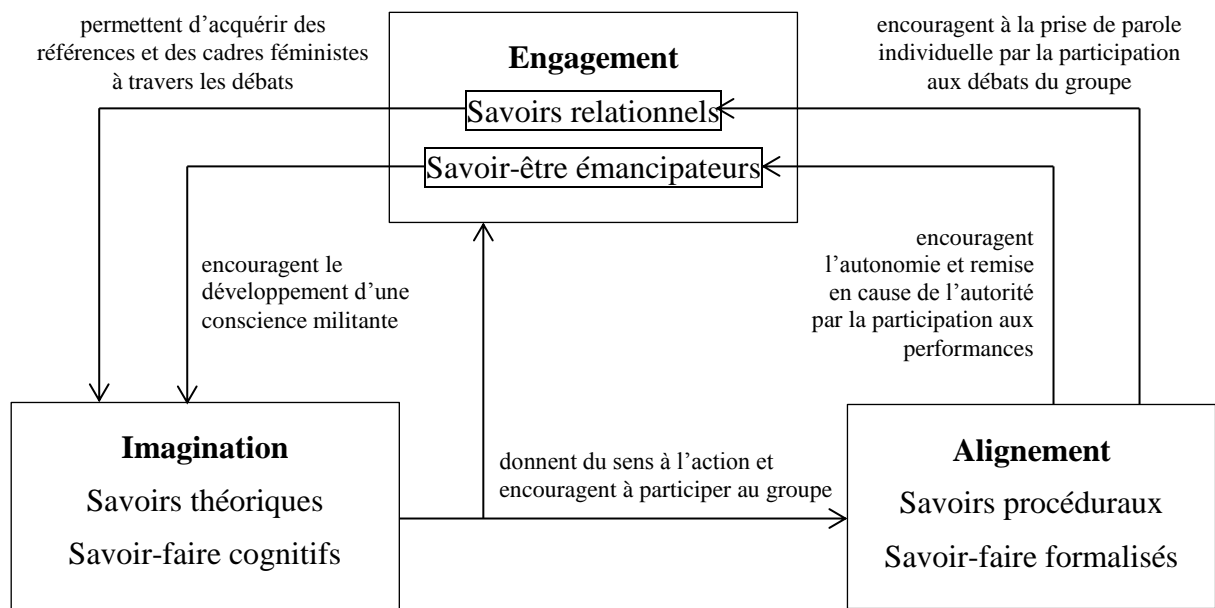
permettent d'acquérir des références et des cadres féministes à travers les débats

Engagement

Savoirs relationnels

Savoir-être émancipateurs

encouragent à la prise de parole individuelle par la participation aux débats du groupe

encouragent le développement d'une conscience militante

encouragent l'autonomie et remise en cause de l'autorité par la participation aux performances

Imagination

Savoirs théoriques

Savoir-faire cognitifs

donnent du sens à l'action et encouragent à participer au groupe

Alignement

Savoirs procéduraux

Savoir-faire formalisés